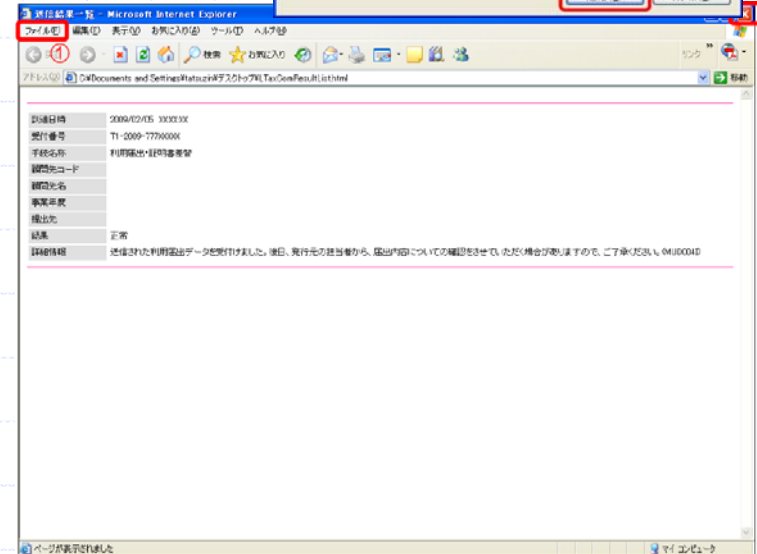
送信結果一覧 - Microsoft Internet Explorer

ファイル(F) 編集(E) 表示(V) お気に入り(A) ツール(T) ヘルプ(H)

①

検索 お気に入り

アドレス(D) C:¥Documents and Settings¥tatsuzin¥デスクトップ¥LTaxComResultList.html

リンク 移動

| | |
|---|---|
| 送信日時 | 2009/02/05 XXXXXX |
| 受付番号 | T1-2009-777XXXXX |
| 手続名称 | 利用届出・証明書発行 |
| 提出先コード | |
| 提出先名 | |
| 事業年度 | |
| 提出先 | |
| 結果 | 正常 |
| 詳細情報 | 送信された利用届出データを受付けました。後日、発行元の担当者から、届出内容についての確認をさせていただく場合がありますので、ご了承ください。(MUD0041) |

ページが表示されました

マイ コンピュータ